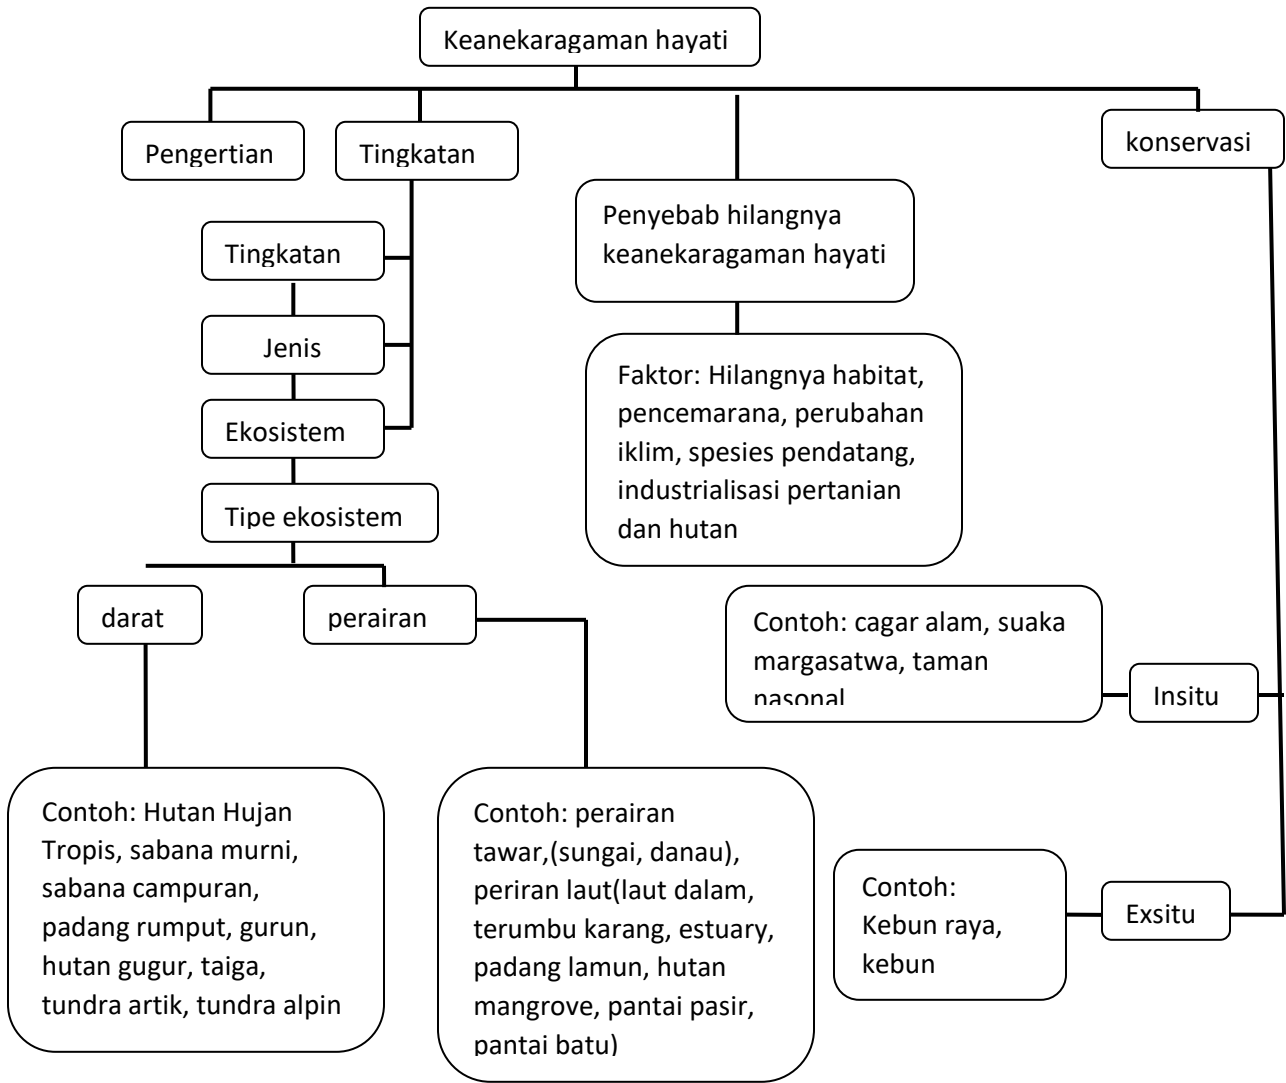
Keanekaragaman hayati

Pengertian

Tingkatan

Tingkatan

Jenis

Ekosistem

Tipe ekosistem

darat

perairan

Contoh: Hutan Hujan Tropis, sabana murni, sabana campuran, padang rumput, gurun, hutan gugur, taiga, tundra artik, tundra alpin

Contoh: perairan tawar,(sungai, danau), periran laut(laut dalam, terumbu karang, estuary, padang lamun, hutan mangrove, pantai pasir, pantai batu)

Penyebab hilangnya keanekaragaman hayati

Faktor: Hilangnya habitat, pencemarana, perubahan iklim, spesies pendatang, industrialisasi pertanian dan hutan

konservasi

Contoh: cagar alam, suaka margasatwa, taman nasonal

Insitu

Contoh: Kebun raya, kebun

Exsitu